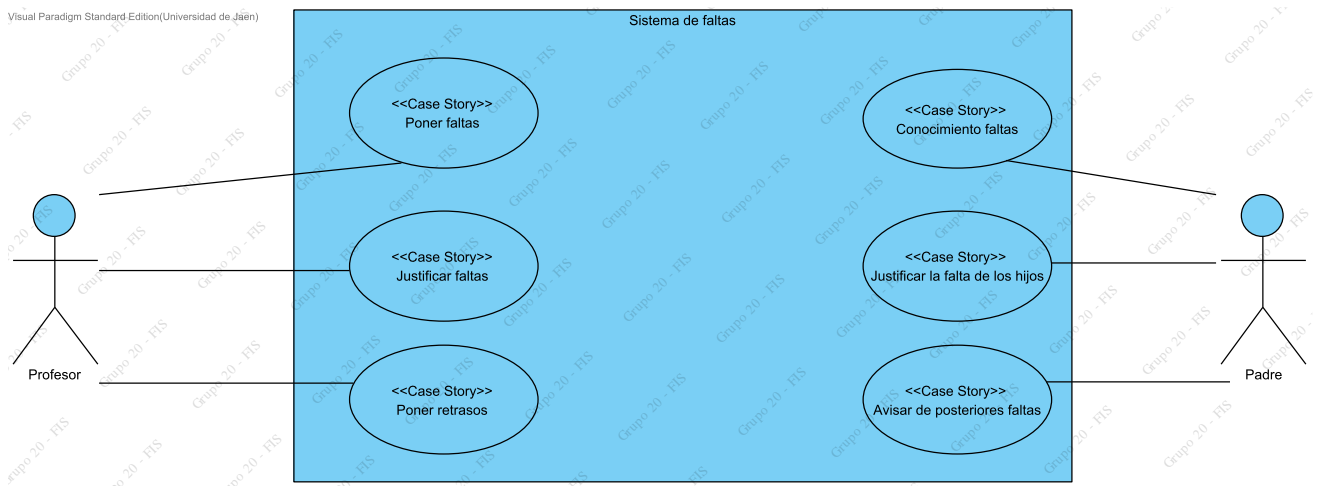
Visual Paradigm Standard Edition(Universidad de Jaen)

Sistema de faltas

<<Case Story>>
Poner faltas

<<Case Story>>
Justificar faltas

<<Case Story>>
Poner retrasos

<<Case Story>>
Conocimiento faltas

<<Case Story>>
Justificar la falta de los hijos

<<Case Story>>
Avisar de posteriores faltas

Profesor

Padre

Grupo 20 - FIS